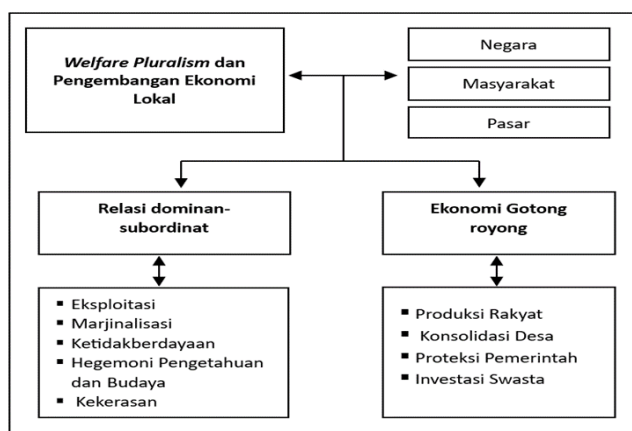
Welfare Pluralism dan Pengembangan Ekonomi Lokal

Negara

Masyarakat

Pasar

Relasi dominan-subordinat

Ekonomi Gotong royong

- Eksploitasi
- Marjinalisasi
- Ketidakberdayaan
- Hegemoni Pengetahuan dan Budaya
- Kekerasan

- Produksi Rakyat
- Konsolidasi Desa
- Proteksi Pemerintah
- Investasi Swasta